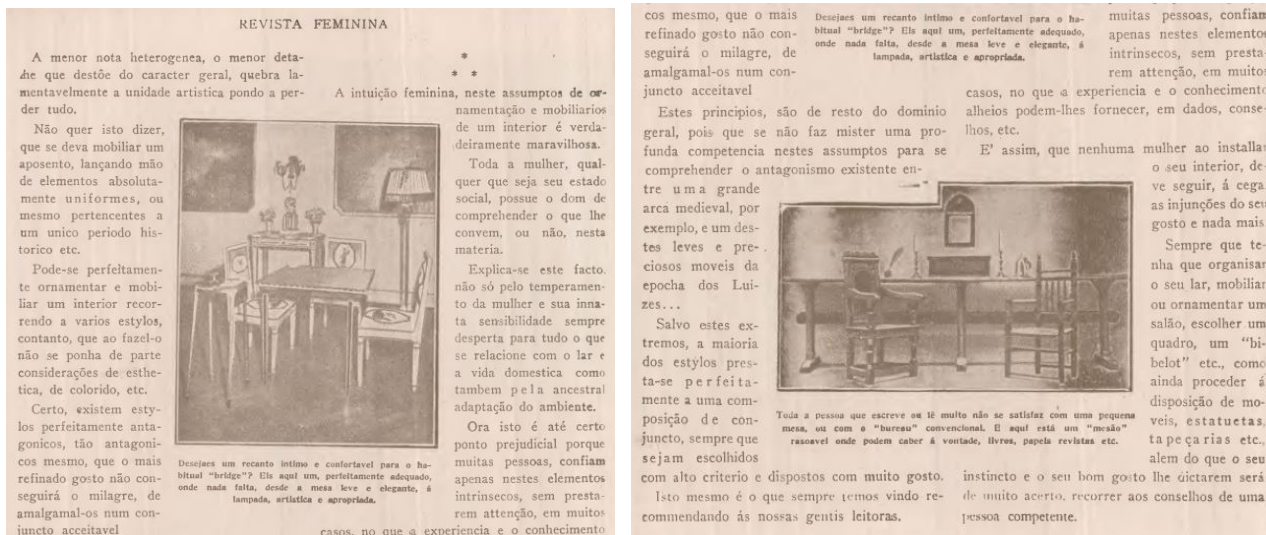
REVISTA FEMININA

A menor nota heterogenea, o menor detalhe que destôe do caracter geral, quebra lamentavelmente a unidade artistica pondo a perder tudo.

Não quer isto dizer, que se deva mobiliar um aposento, lançando mão de elementos absolutamente uniformes, ou mesmo pertencentes a um unico periodo historico etc.

Pode-se perfeitamente ornamentar e mobiliar um interior recorrendo a varios estylos, contanto, que ao fazel-o não se ponha de parte considerações de esthetica, de colorido, etc.

Certo, existem estylos perfeitamente antagonicos, tão antagonicos mesmo, que o mais refinado gosto não conseguirá o milagre, de amalgamal-os num conjuncto acceitavel

* * *

A intuição feminina, neste assumptos de ornamentação e mobiliarios de um interior é verdadeiramente maravilhosa.

Toda a mulher, qualquer que seja seu estado social, possue o dom de comprehender o que lhe convem, ou não, nesta materia.

Explica-se este facto. não só pelo temperamento da mulher e sua innata sensibilidade sempre desperta para tudo o que se relacione com o lar e a vida domestica como tambem pela ancestral adaptação do ambiente.

Ora isto é até certo ponto prejudicial porque muitas pessoas, confiam apenas nestes elementos intrinsecos, sem prestarem attenção, em muitos casos, no que a experiencia e o conhecimento

Desejaes um recanto intimo e confortavel para o habitual "bridge"? Eis aqui um, perfeitamente adequado, onde nada falta, desde a mesa leve e elegante, á lampada, artistica e apropriada.

cos mesmo, que o mais refinado gosto não conseguirá o milagre, de amalgamal-os num conjuncto acceitavel

Desejaes um recanto intimo e confortavel para o habitual "bridge"? Eis aqui um, perfeitamente adequado, onde nada falta, desde a mesa leve e elegante, á lampada, artistica e apropriada.

muitas pessoas, confiam apenas nestes elementos intrinsecos, sem prestarem attenção, em muitos casos, no que a experiencia e o conhecimento alheios podem-lhes fornecer, em dados, conselhos, etc.

Estes principios, são de resto do dominio geral, pois que se não faz mister uma profunda competencia nestes assumptos para se comprehender o antagonismo existente entre uma grande arca medieval, por exemplo, e um destes leves e preciosos moveis da epocha dos Luizes...

Salvo estes extremos, a maioria dos estylos presta-se perfeitamente a uma composição de conjuncto, sempre que sejam escolhidos com alto criterio e dispostos com muito gosto.

Isto mesmo é o que sempre temos vindo recommendando ás nossas gentis leitoras.

Toda a pessoa que escreve ou lê muito não se satisfaz com uma pequena mesa, ou com o "bureau" convencional. E aqui está um "mesão" rasoavel onde podem caber á vontade, livros, papeis revistas etc.

E' assim, que nenhuma mulher ao installar o seu interior, deve seguir, á cegas as injunções do seu gosto e nada mais.

Sempre que tenha que organisar o seu lar, mobiliar ou ornamentar um salão, escolher um quadro, um "bibelot" etc., como ainda proceder á disposição de moveis, estatuetas, tapeçarias etc., alem do que o seu instincto e o seu bom gosto lhe dictarem será de muito acerto, recorrer aos conselhos de uma pessoa competente.